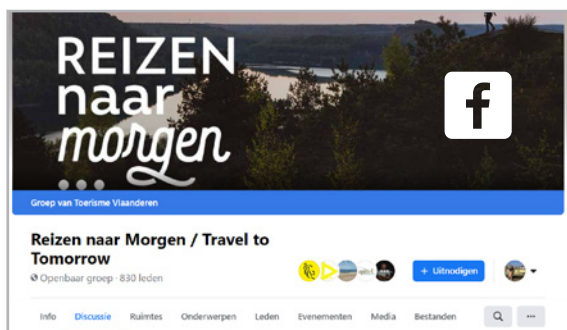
REIZEN naar morgen

f

Groep van Toerisme Vlaanderen

Reizen naar Morgen / Travel to Tomorrow

Openbaar groep · 830 leden

+ Uitnodigen

Info Discussie Ruimtes Onderwerpen Leden Evenementen Media Bestanden